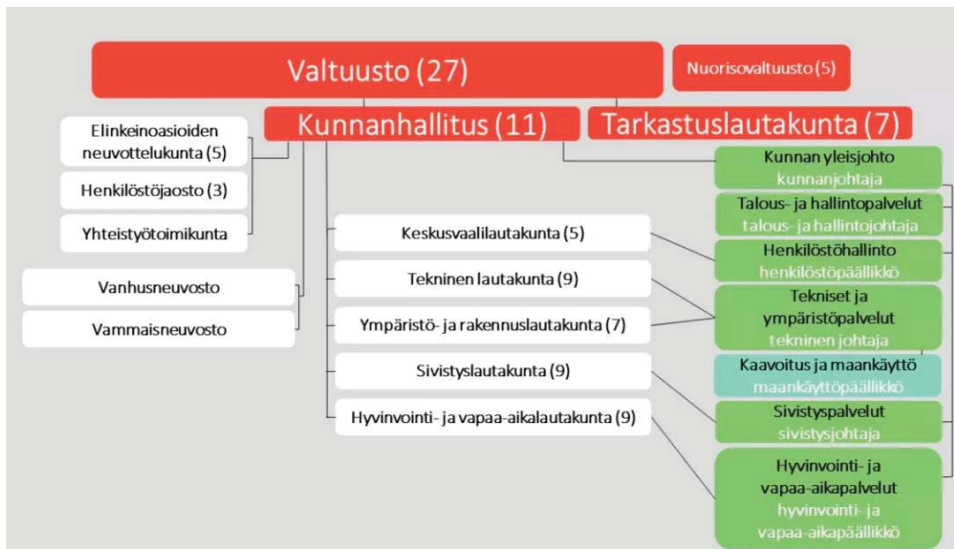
Valtuusto (27)

Nuorisovaltuusto (5)

Kunnanhallitus (11)

Tarkastuslautakunta (7)

Elinkeinoasioiden neuvottelukunta (5)

Henkilöstöjaosto (3)

Yhteistyötoimikunta

Vanhusneuvosto

Vammaisneuvosto

Keskusvaalilautakunta (5)

Tekninen lautakunta (9)

Ympäristö- ja rakennuslautakunta (7)

Sivistyslautakunta (9)

Hyvinvointi- ja vapaa-aikalautakunta (9)

Kunnan yleisjohto
kunnanjohtaja

Talous- ja hallintopalvelut
talous- ja hallintojohtaja

Henkilöstöhallinto
henkilöstöpäällikkö

Tekniset ja ympäristöpalvelut
tekninen johtaja

Kaavoitus ja maankäyttö
maankäyttöpäällikkö

Sivistyspalvelut
sivistysjohtaja

Hyvinvointi- ja vapaa-aikapalvelut
hyvinvointi- ja vapaa-aikapäällikkö